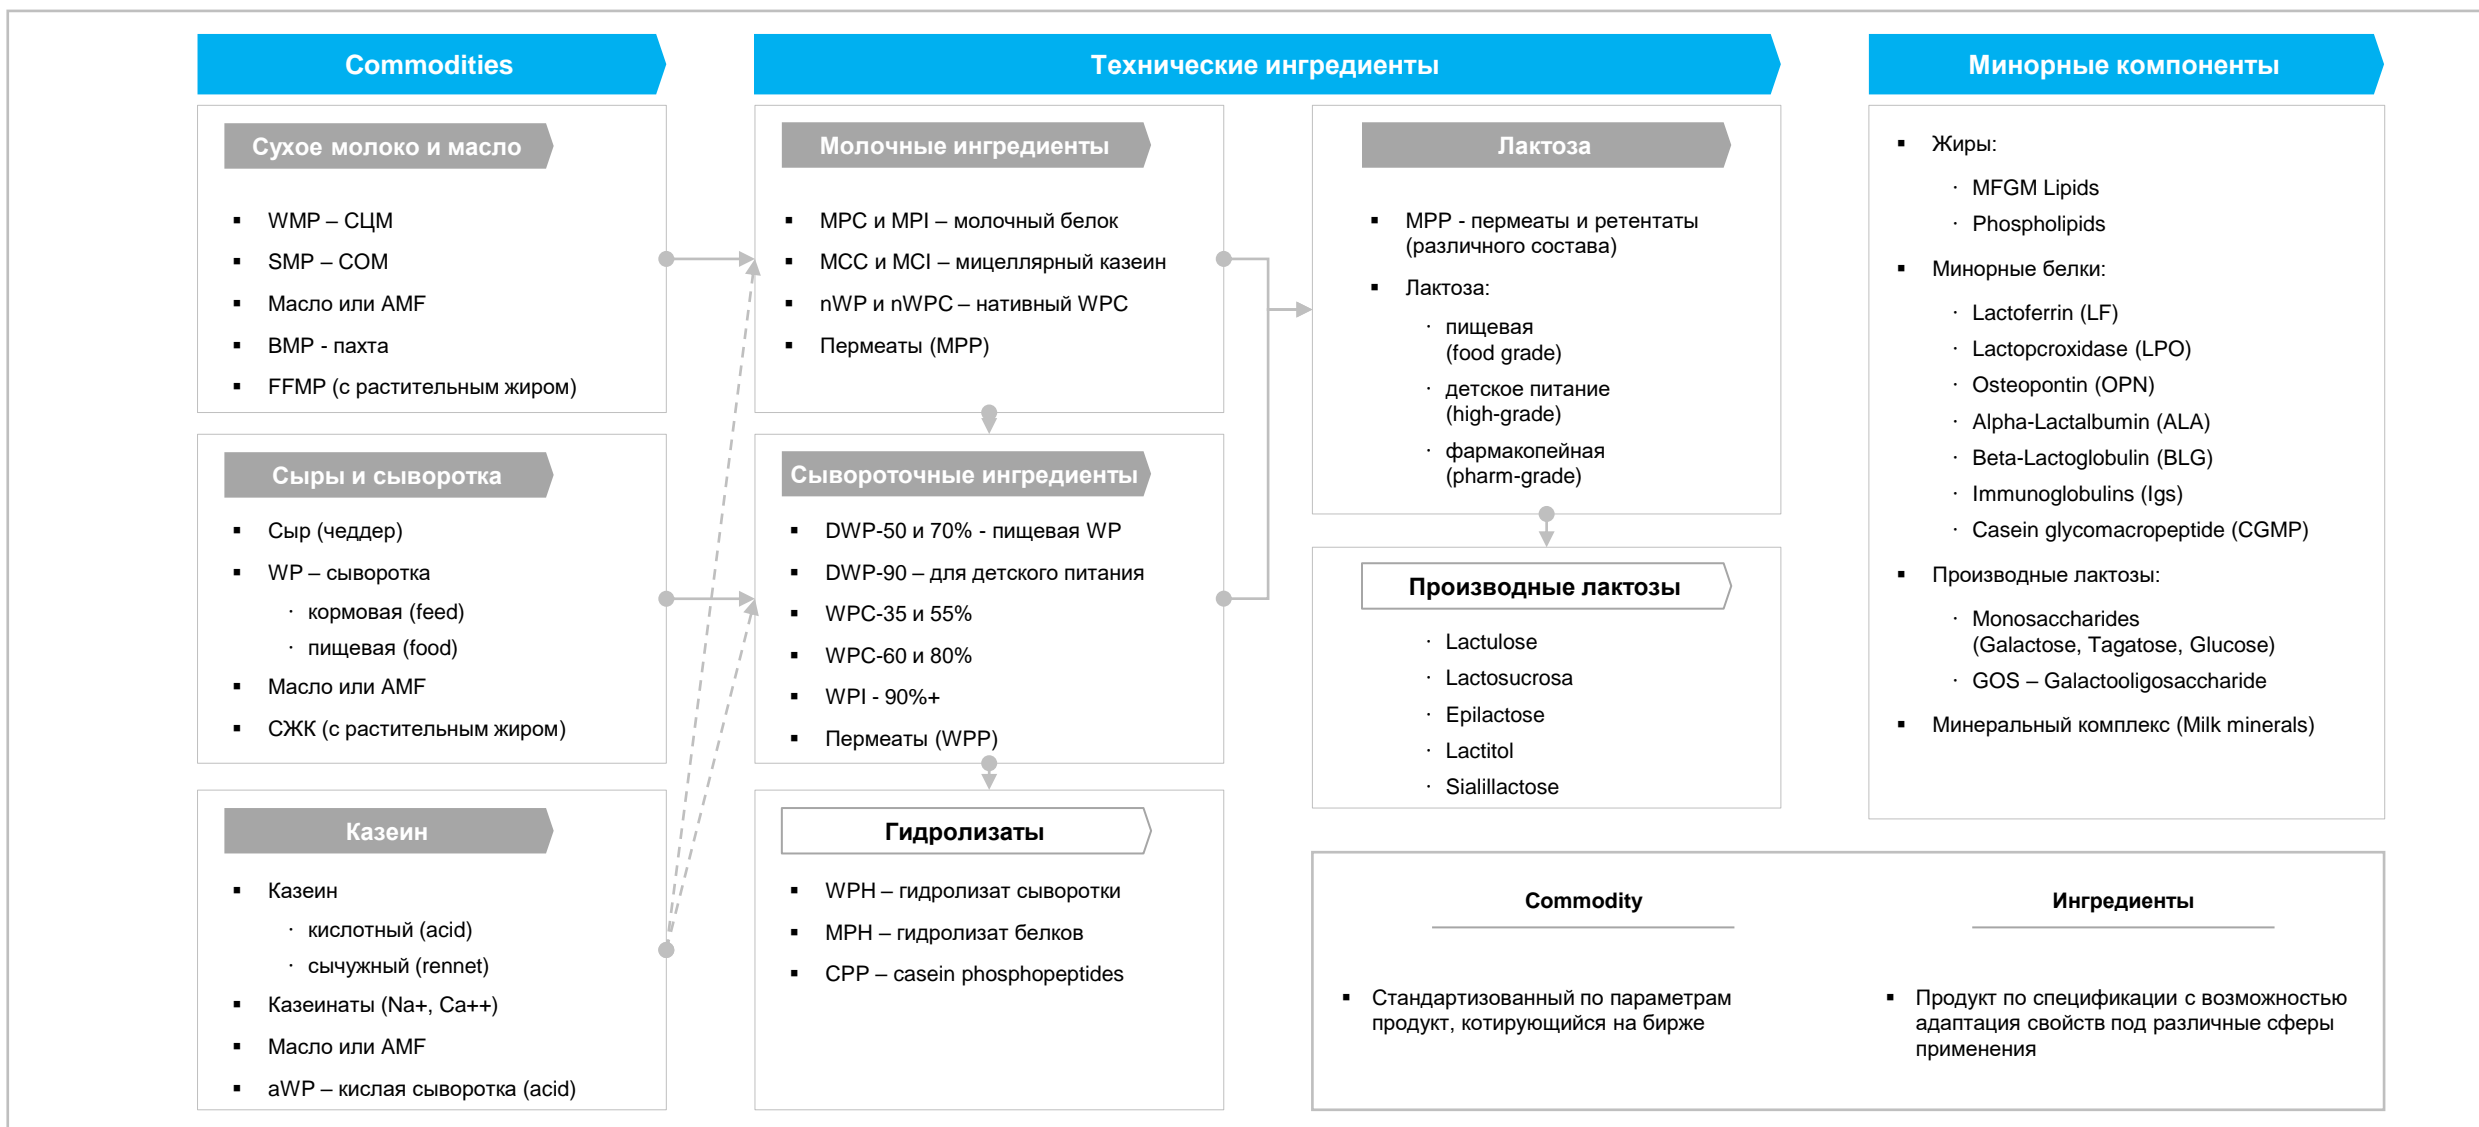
Commodities

Сухое молоко и масло

- WMP – СЦМ
- SMP – СОМ
- Масло или AMF
- BMP - пахта
- FFMP (с растительным жиром)

Сыры и сыворотка

- Сыр (чеддер)
- WP – сыворотка
  · кормовая (feed)
  · пищевая (food)
- Масло или AMF
- СЖК (с растительным жиром)

Казеин

- Казеин
  · кислотный (acid)
  · сычужный (rennet)
- Казеинаты (Na+, Ca++)
- Масло или AMF
- aWP – кислая сыворотка (acid)

Технические ингредиенты

Молочные ингредиенты

- MPC и MPI – молочный белок
- MCC и MCI – мицеллярный казеин
- nWP и nWPC – нативный WPC
- Пермеаты (MPP)

Сывороточные ингредиенты

- DWP-50 и 70% - пищевая WP
- DWP-90 – для детского питания
- WPC-35 и 55%
- WPC-60 и 80%
- WPI - 90%+
- Пермеаты (WPP)

Гидролизаты

- WPH – гидролизат сыворотки
- MPH – гидролизат белков
- CPP – casein phosphopeptides

Лактоза

- MPP - пермеаты и ретентаты (различного состава)
- Лактоза:
  · пищевая (food grade)
  · детское питание (high-grade)
  · фармакопейная (pharm-grade)

Производные лактозы

· Lactulose
· Lactosucrosa
· Epilactose
· Lactitol
· Sialillactose

Минорные компоненты

- Жиры:
  · MFGM Lipids
  · Phospholipids
- Минорные белки:
  · Lactoferrin (LF)
  · Lactopcroxidase (LPO)
  · Osteopontin (OPN)
  · Alpha-Lactalbumin (ALA)
  · Beta-Lactoglobulin (BLG)
  · Immunoglobulins (Igs)
  · Casein glycomacropeptide (CGMP)
- Производные лактозы:
  · Monosaccharides (Galactose, Tagatose, Glucose)
  · GOS – Galactooligosaccharide
- Минеральный комплекс (Milk minerals)

Commodity

- Стандартизованный по параметрам продукт, котирующийся на бирже

Ингредиенты

- Продукт по спецификации с возможностью адаптация свойств под различные сферы применения